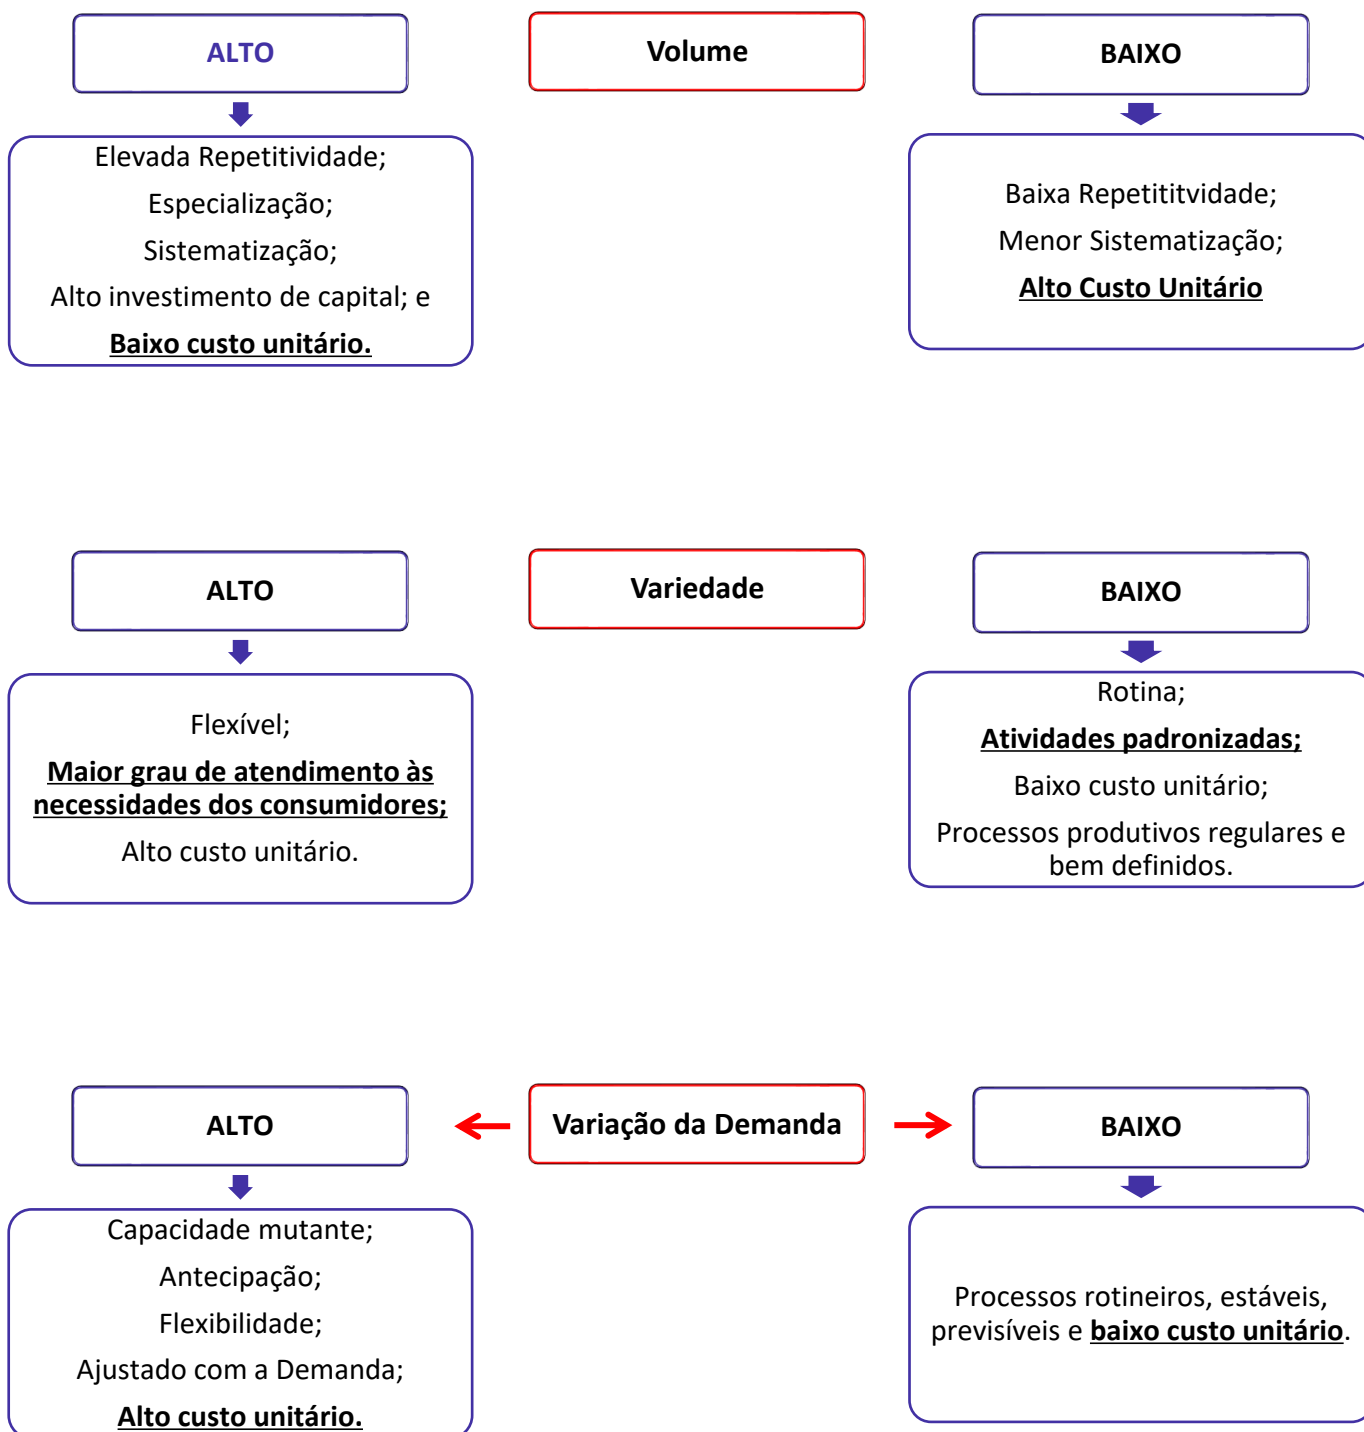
ALTO

Volume

BAIXO

Elevada Repetitividade;

Especialização;

Sistematização;

Alto investimento de capital; e

Baixo custo unitário.

Baixa Repetititvidade;

Menor Sistematização;

Alto Custo Unitário

ALTO

Variedade

BAIXO

Flexível;

Maior grau de atendimento às necessidades dos consumidores;

Alto custo unitário.

Rotina;

Atividades padronizadas;

Baixo custo unitário;

Processos produtivos regulares e bem definidos.

ALTO

Variação da Demanda

BAIXO

Capacidade mutante;

Antecipação;

Flexibilidade;

Ajustado com a Demanda;

Alto custo unitário.

Processos rotineiros, estáveis, previsíveis e baixo custo unitário.